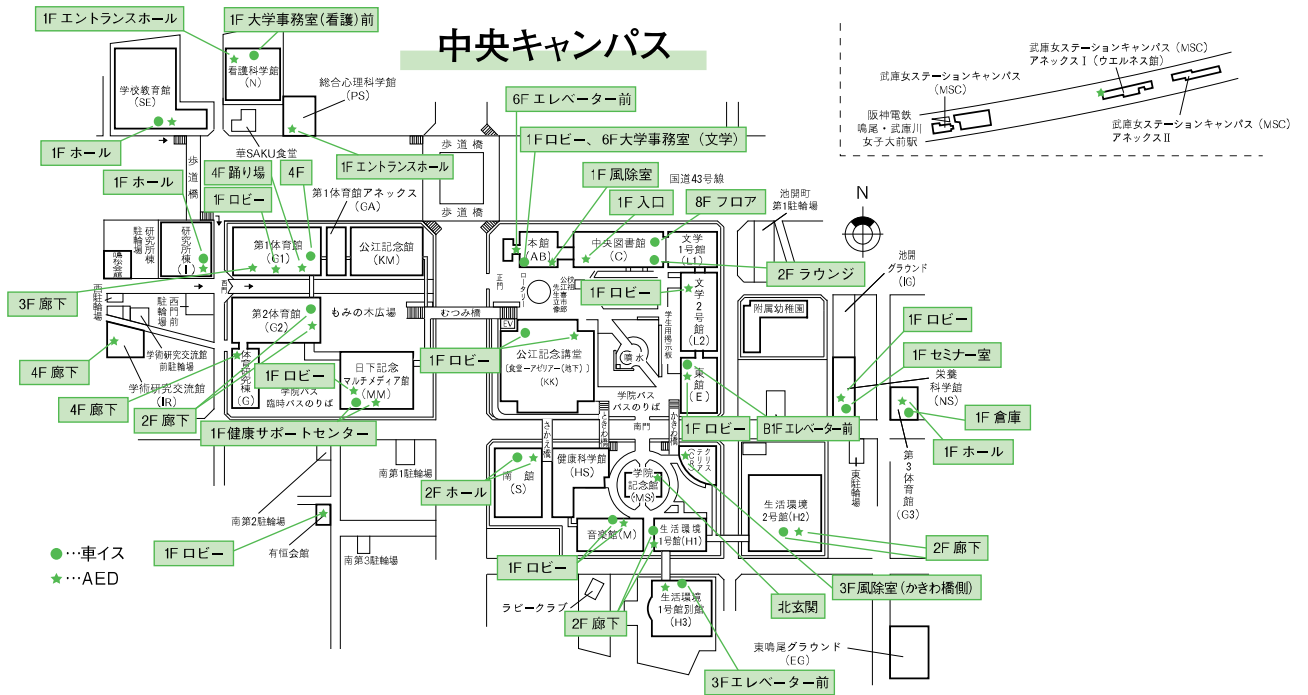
中央キャンパス

1F エントランスホール
1F 大学事務室(看護)前
看護科学館
(N)
学校教育館
(SE)
総合心理科学館
(PS)
1F ホール
華SAKU食堂
1F エントランスホール
歩道橋
6F エレベーター前
1F ロビー、6F 大学事務室（文学）
1F ホール
4F 踊り場
4F
1F ロビー
第1体育館アネックス
（GA）
1F 風除室
国道43号線
1F 入口
8F フロア
池開町
第1駐輪場
歩道橋
研究所棟
(I)
駐輪場
鳴松会館
第1体育館
(G1)
公江記念館
(KM)
本館
(AB)
中央図書館
(C)
文学1号館
(L1)
2F ラウンジ
池開グラウンド
(IG)
正門
ロータリー
公務員支援センター
3F 廊下
西駐輪場
駐輪場
西門
第2体育館
(G2)
もみの木広場
むつみ橋
1F ロビー
文学2号館
(L2)
学生用掲示板
附属幼稚園
N
学術研究交流館前駐輪場
4F 廊下
学術研究交流館
(IR)
体育館
(G)
1F ロビー
学院バス臨時バスのりば
日下記念マルチメディア館
(MM)
1F ロビー
公江記念講堂
(食堂ーアゼリアー(地下))
(KK)
噴水
東館
(E)
1F ロビー
1F セミナー室
栄養科学館
(NS)
1F 倉庫
4F 廊下
2F 廊下
学院バス バスのりば
1F ホール
1F健康サポートセンター
1F ロビー
B1F エレベーター前
南門
さかえ橋
ときわ橋
かきわ橋
第3体育館
(G3)
東駐輪場
南第1駐輪場
南館
(S)
健康科学館
(HS)
学院記念館
(MS)
クリスタル
(CR)
2F ホール
生活環境2号館(H2)
南第2駐輪場
音楽館(M)
生活環境1号館(H1)
2F 廊下
1F ロビー
有恒会館
南第3駐輪場
1F ロビー
●…車イス
★…AED
ラビークラブ
生活環境1号館別館
(H3)
北玄関
3F 風除室（かきわ橋側）
2F 廊下
東鳴尾グラウンド
(EG)
3Fエレベーター前

武庫女ステーションキャンパス（MSC）アネックスⅠ（ウエルネス館）
武庫女ステーションキャンパス
(MSC)
阪神電鉄鳴尾・武庫川女子大前駅
武庫女ステーションキャンパス（MSC）アネックスⅡ